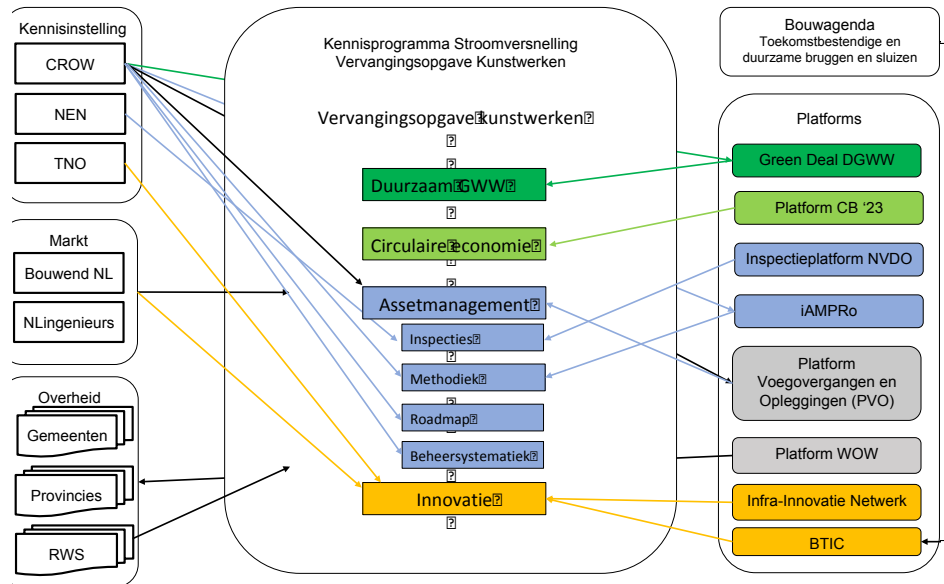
Kennisinstelling
CROW
NEN
TNO

Markt
Bouwend NL
NLingenieurs

Overheid
Gemeenten
Provincies
RWS

Kennisprogramma Stroomversnelling Vervangingsopgave Kunstwerken

Vervangingsopgave kunstwerken

Duurzaam GWW
Circulaire economie
Assetmanagement
Inspecties
Methodiek
Roadmap
Beheersystematiek
Innovatie

Bouwagenda
Toekomstbestendige en duurzame bruggen en sluizen

Platforms
Green Deal DGWW
Platform CB '23
Inspectieplatform NVDO
iAMPRo
Platform Voegovergangen en Opleggingen (PVO)
Platform WOW
Infra-Innovatie Netwerk
BTIC